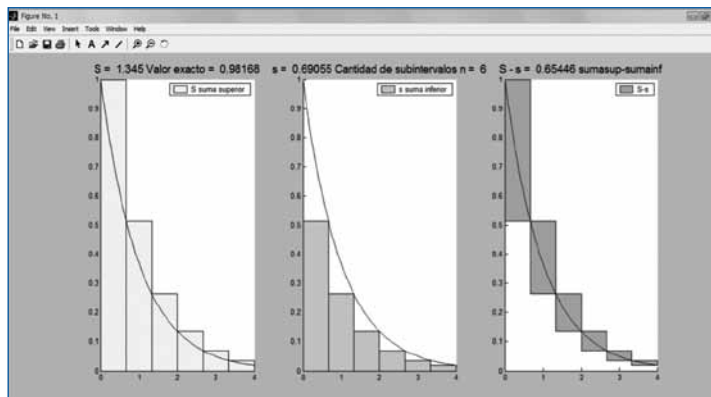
Figure No. 1

File Edit View Insert Tools Window Help

S = 1.345 Valor exacto = 0.98168 s = 0.69055 Cantidad de subintervalos n = 6 S - s = 0.65446 sumasup-sumainf

S suma superior

1
0.9
0.8
0.7
0.6
0.5
0.4
0.3
0.2
0.1
0
0 1 2 3 4

s suma inferior

1
0.9
0.8
0.7
0.6
0.5
0.4
0.3
0.2
0.1
0
0 1 2 3 4

S-s

1
0.9
0.8
0.7
0.6
0.5
0.4
0.3
0.2
0.1
0
0 1 2 3 4